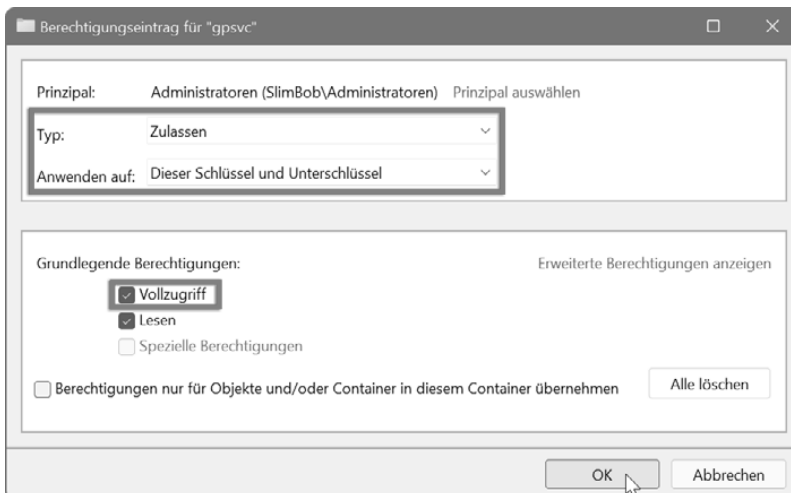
Berechtigungseintrag für "gpsvc"

Prinzipal: Administratoren (SlimBob\Administratoren) Prinzipal auswählen

Typ: Zulassen

Anwenden auf: Dieser Schlüssel und Unterschlüssel

Grundlegende Berechtigungen:

Erweiterte Berechtigungen anzeigen

Vollzugriff

Lesen

Spezielle Berechtigungen

Berechtigungen nur für Objekte und/oder Container in diesem Container übernehmen

Alle löschen

OK

Abbrechen